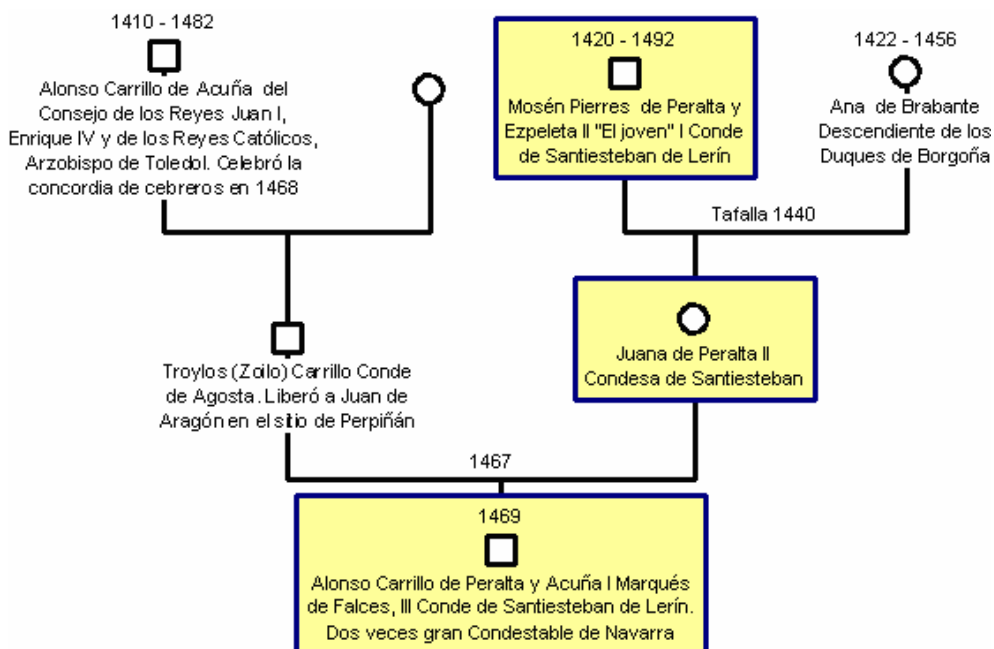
1410 - 1482

Alonso Carrillo de Acuña del Consejo de los Reyes Juan I, Enrique IV y de los Reyes Católicos, Arzobispo de Toledol. Celebró la concordia de cebreros en 1468

1420 - 1492

Mosén Pierres de Peralta y Ezpeleta II "El joven" I Conde de Santiesteban de Lerín

1422 - 1456

Ana de Brabante Descendiente de los Duques de Borgoña

Tafalla 1440

Juana de Peralta II Condesa de Santiesteban

Troylos (Zoilo) Carrillo Conde de Agosta. Liberó a Juan de Aragón en el sitio de Perpiñán

1467

1469

Alonso Carrillo de Peralta y Acuña I Marqués de Falces, III Conde de Santiesteban de Lerín. Dos veces gran Condestable de Navarra